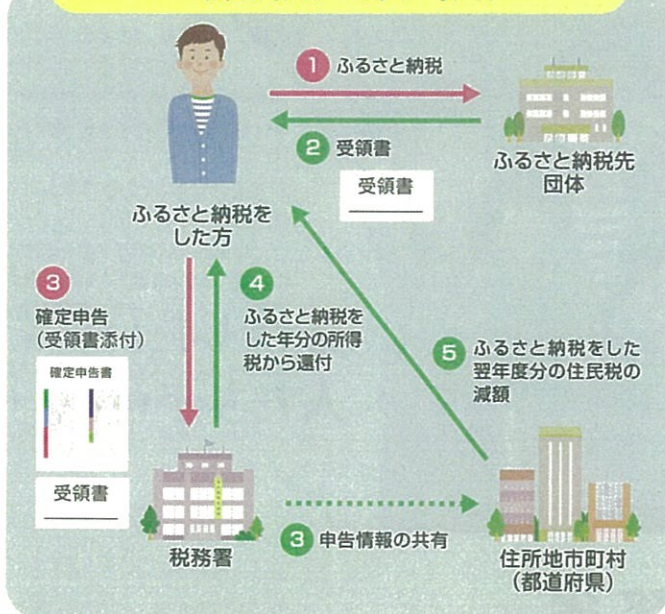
1 ふるさと納税

2 受領書

受領書

ふるさと納税先団体

ふるさと納税をした方

3 確定申告（受領書添付）

確定申告書

受領書

4 ふるさと納税をした年分の所得税から還付

5 ふるさと納税をした翌年度分の住民税の減額

税務署

3 申告情報の共有

住所地市町村（都道府県）